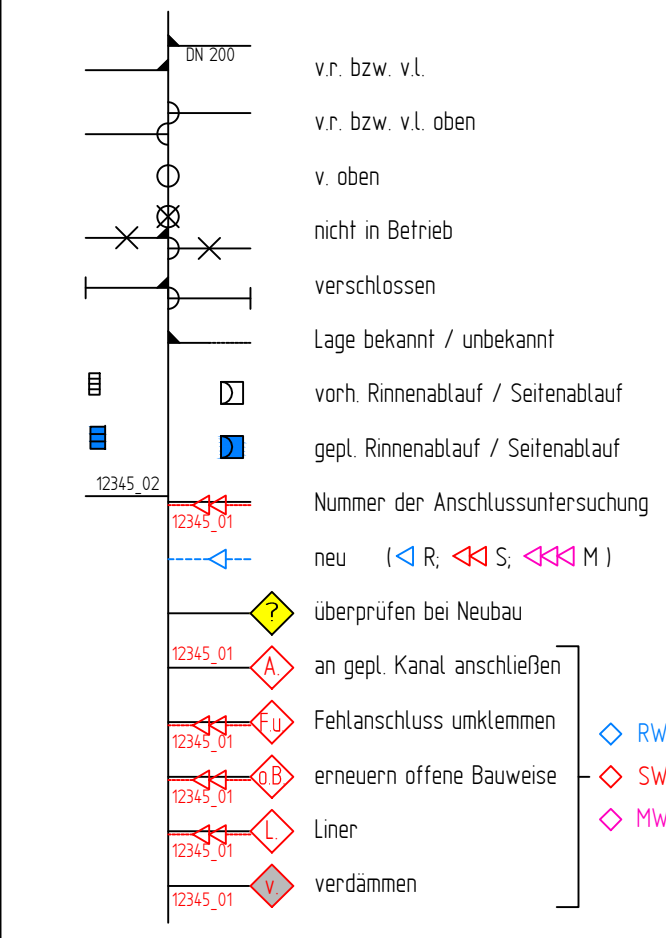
DN 200

v.r. bzw. v.l.

v.r. bzw. v.l. oben

v. oben

nicht in Betrieb

verschlossen

Lage bekannt / unbekannt

vorh. Rinnenablauf / Seitenablauf

gepl. Rinnenablauf / Seitenablauf

12345_02

12345_01

Nummer der Anschlussuntersuchung

neu (◁ R; ◁◁ S; ◁◁◁ M )

?

überprüfen bei Neubau

12345_01

A.

an gepl. Kanal anschließen

F.u

12345_01

Fehlanschluss umklemmen

o.B

12345_01

erneuern offene Bauweise

L.

12345_01

Liner

v.

12345_01

verdämmen

◇ RW

◇ SW

◇ MW